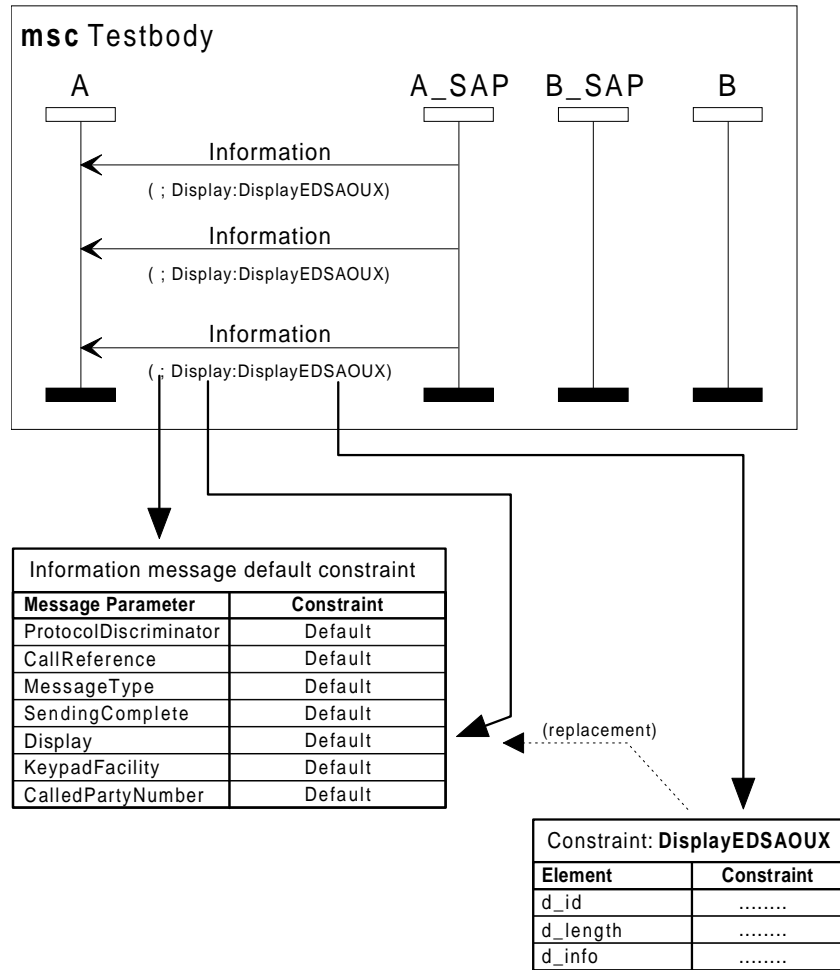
**msc** Testbody

A

A_SAP

B_SAP

B

Information

( ; Display:DisplayEDSAOUX)

Information

( ; Display:DisplayEDSAOUX)

Information

( ; Display:DisplayEDSAOUX)

| Information message default constraint | |
|---|---|
| **Message Parameter** | **Constraint** |
| ProtocolDiscriminator | Default |
| CallReference | Default |
| MessageType | Default |
| SendingComplete | Default |
| Display | Default |
| KeypadFacility | Default |
| CalledPartyNumber | Default |

(replacement)

| Constraint: **DisplayEDSAOUX** | |
|---|---|
| **Element** | **Constraint** |
| d_id | ........ |
| d_length | ........ |
| d_info | ........ |